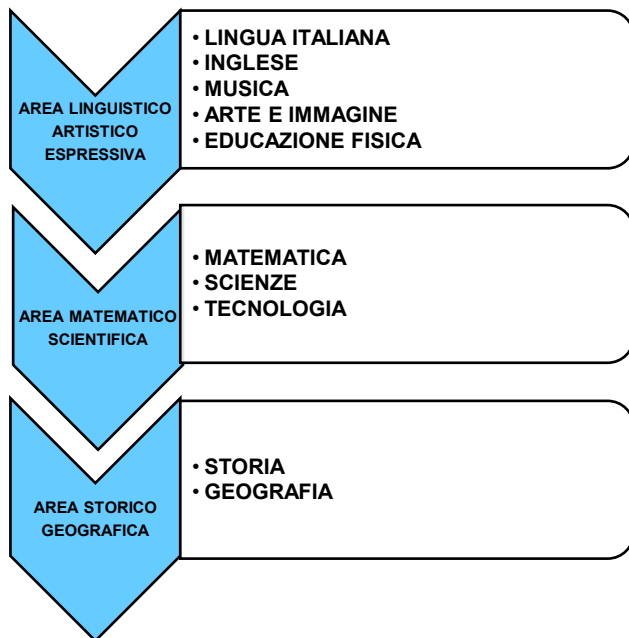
AREA LINGUISTICO ARTISTICO ESPRESSIVA

• LINGUA ITALIANA
• INGLESE
• MUSICA
• ARTE E IMMAGINE
• EDUCAZIONE FISICA

AREA MATEMATICO SCIENTIFICA

• MATEMATICA
• SCIENZE
• TECNOLOGIA

AREA STORICO GEOGRAFICA

• STORIA
• GEOGRAFIA